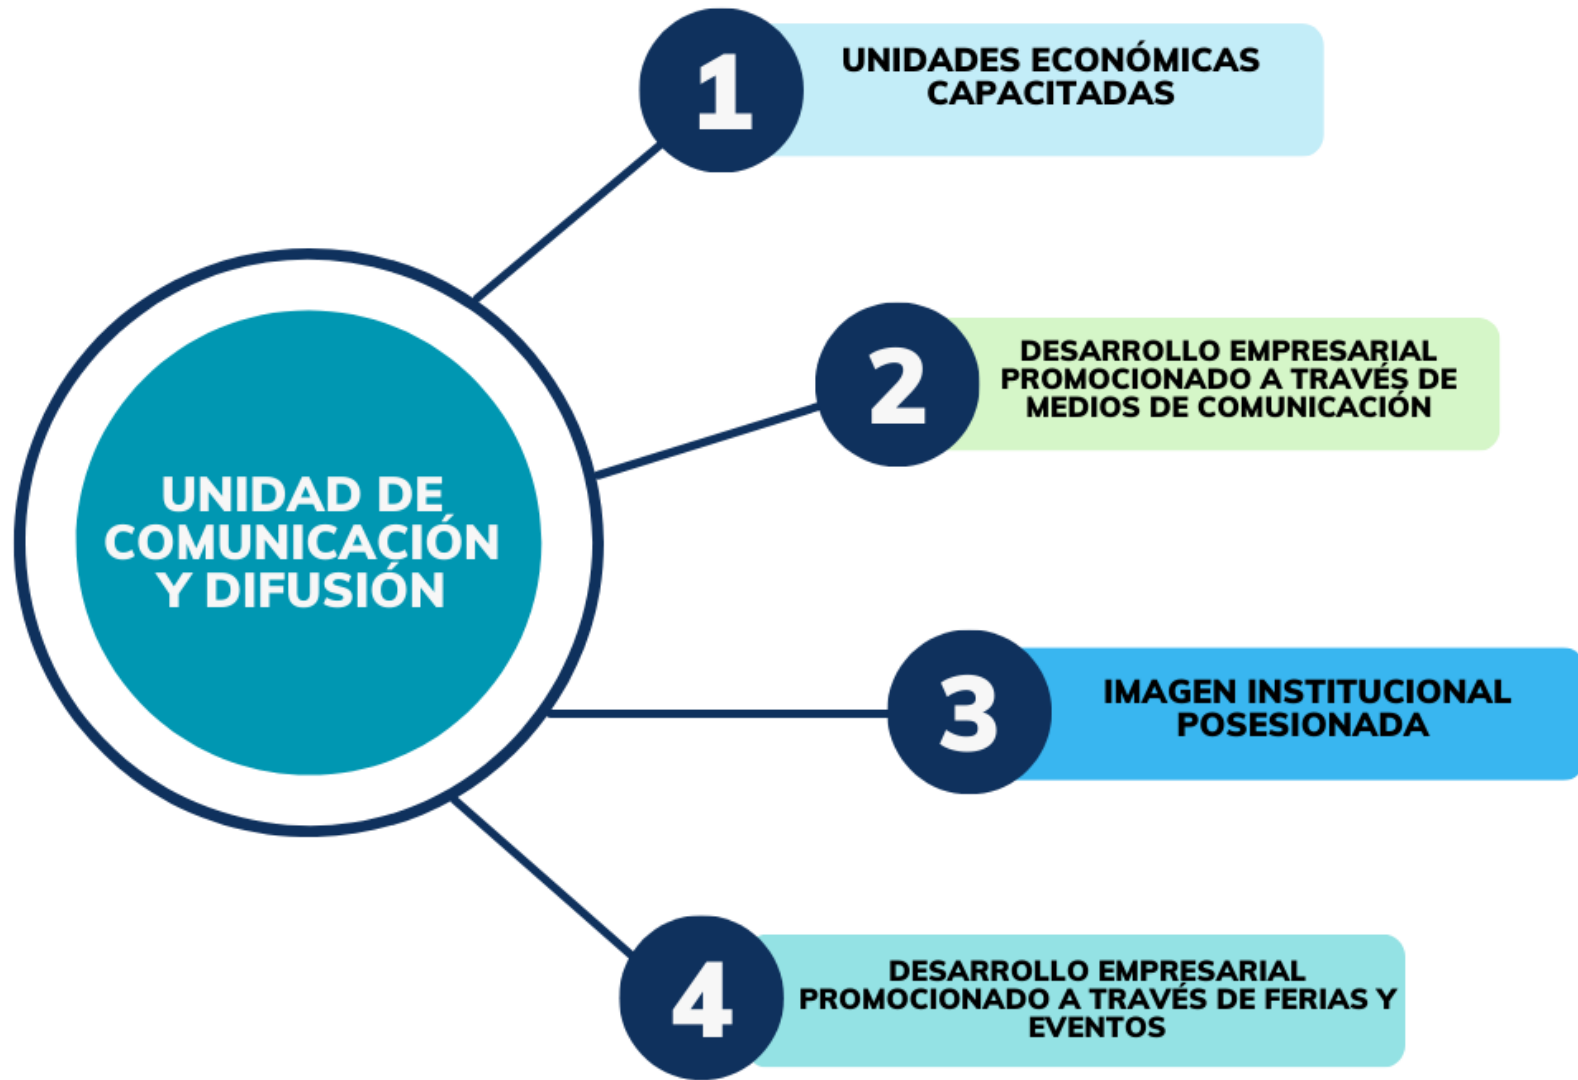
UNIDAD DE COMUNICACIÓN Y DIFUSIÓN

1
UNIDADES ECONÓMICAS CAPACITADAS

2
DESARROLLO EMPRESARIAL PROMOCIONADO A TRAVÉS DE MEDIOS DE COMUNICACIÓN

3
IMAGEN INSTITUCIONAL POSESIONADA

4
DESARROLLO EMPRESARIAL PROMOCIONADO A TRAVÉS DE FERIAS Y EVENTOS